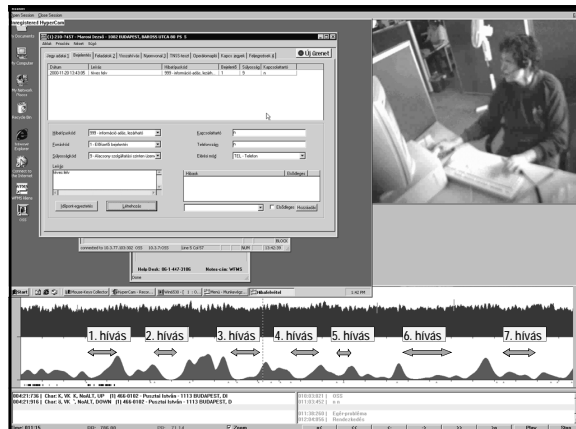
Unregistered HyperCam

(1) 210-7457 - Manna Imre - 1082 BUDAPEST, BAROSS UTCA 88 PS 5

Új üzenet

Jogi adatai | Bejelentés | Feladatok | Vonzatok | Naptár

Dátum | Leírás | Hibatípus(ok) | Bejelentő | Súlyosság | Kapcsolattartó
2000.11.20 12:43:05 | téves hív | 999 - információ adás, kezelés | 1 | 9 | n

Hibatípus(ok) 999 - információ adás, kezelés
Forrás(ok) 5 - Előfordult bejelentés
Súlyosság 9 - Alacsony szolgáltatási szint

Kapcsolattartó n
Telefonszám n
Elérési mód TEL - Telefon

Leírás
téves hív

Hibaok
Előfordulás

Hibajavít.kategorizálás
Létrehozás

Help Desk: 06-1-447-3186
Notes-cím: WTMS

Start
Mouse Keys Collection
HyperCam
Hibabehívás

1. hívás
2. hívás
3. hívás
4. hívás
5. hívás
6. hívás
7. hívás

Zoom
Play
Stop